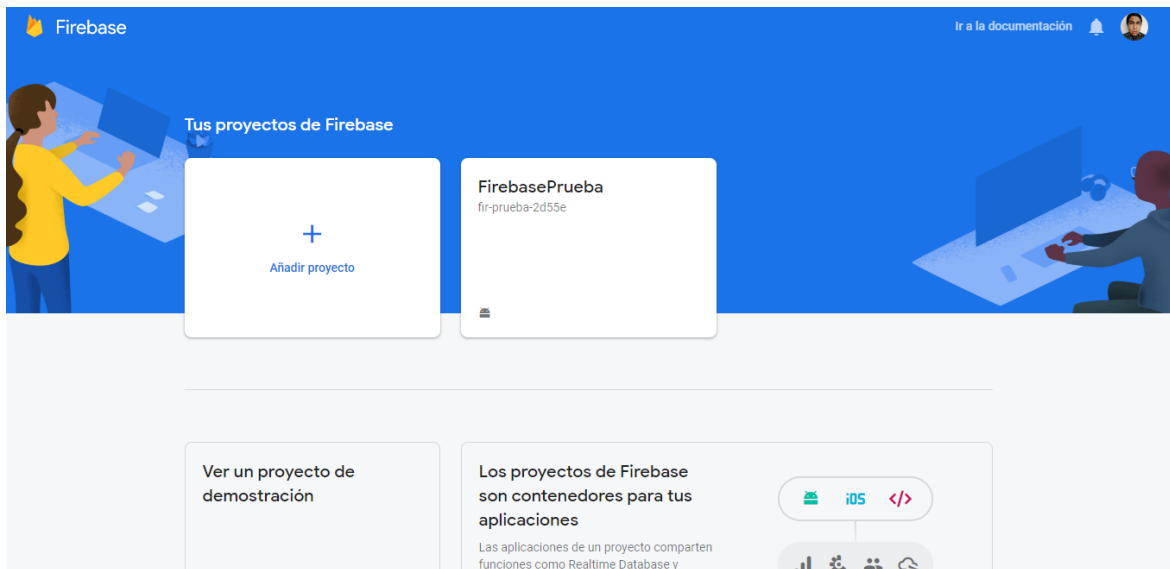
Firebase

Ir a la documentación

Tus proyectos de Firebase

+
Añadir proyecto

FirebasePrueba
fir-prueba-2d55e

Ver un proyecto de demostración

Los proyectos de Firebase son contenedores para tus aplicaciones

Las aplicaciones de un proyecto comparten funciones como Realtime Database y

iOS
</>